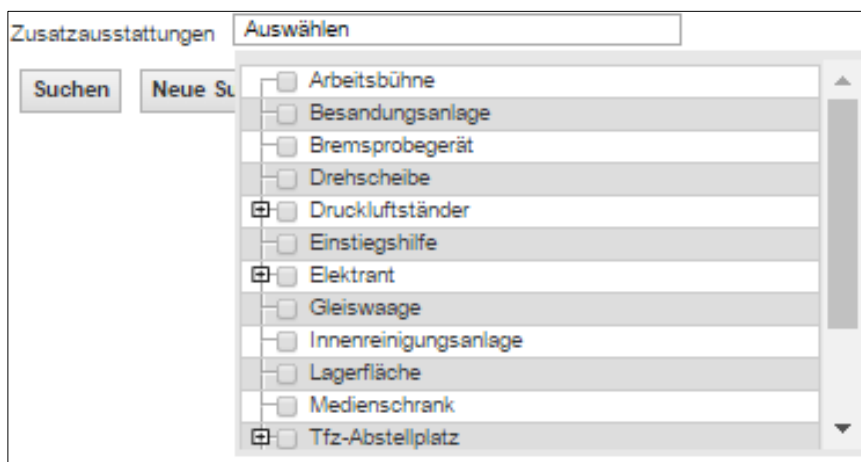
Zusatzausstattungen Auswählen

Suchen Neue Su

Arbeitsbühne
Besandungsanlage
Bremsprobegerät
Drehscheibe
Druckluftständer
Einstiegshilfe
Elektrant
Gleiswaage
Innenreinigungsanlage
Lagerfläche
Medienschrank
Tfz-Abstellplatz